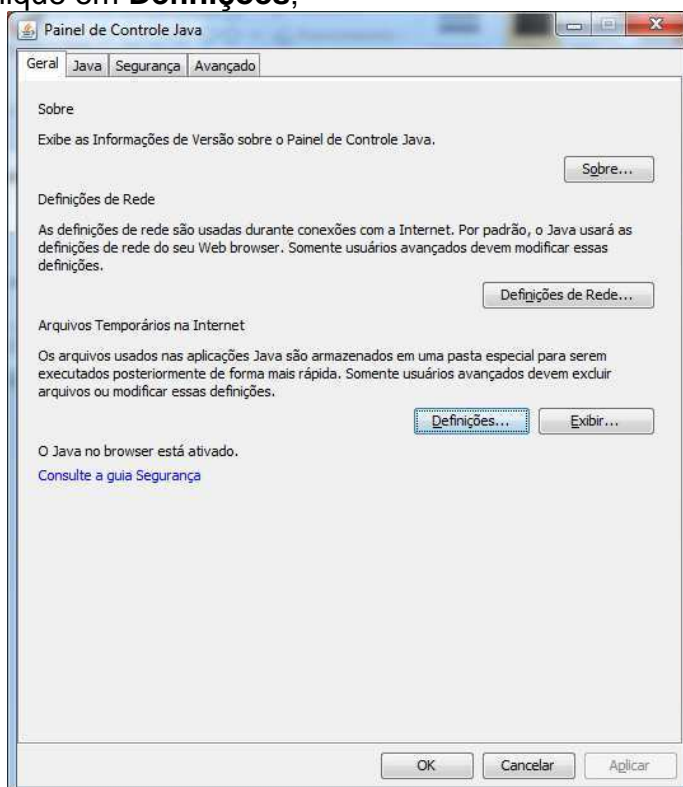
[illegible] em **Definições**;

Painel de Controle Java

Geral | Java | Segurança | Avançado

Sobre

Exibe as Informações de Versão sobre o Painel de Controle Java.

Sobre...

Definições de Rede

As definições de rede são usadas durante conexões com a Internet. Por padrão, o Java usará as definições de rede do seu Web browser. Somente usuários avançados devem modificar essas definições.

Definições de Rede...

Arquivos Temporários na Internet

Os arquivos usados nas aplicações Java são armazenados em uma pasta especial para serem executados posteriormente de forma mais rápida. Somente usuários avançados devem excluir arquivos ou modificar essas definições.

Definições... | Exibir...

O Java no browser está ativado.

Consulte a guia Segurança

OK | Cancelar | Aplicar